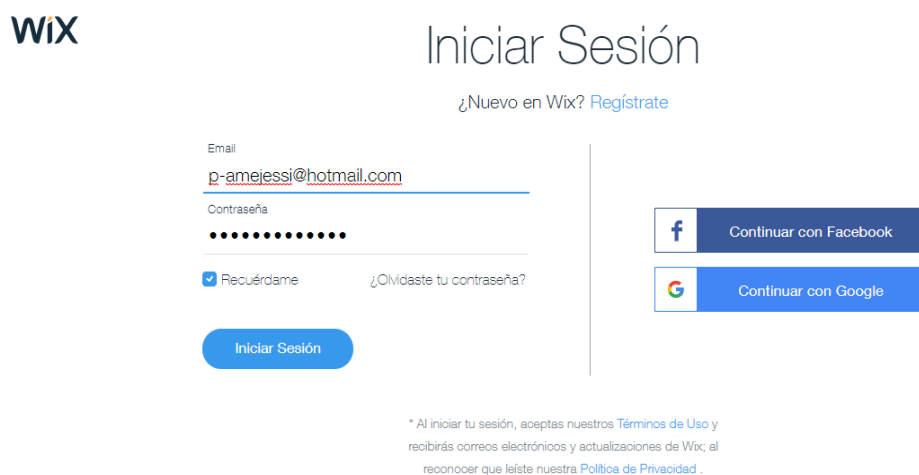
WiX

Iniciar Sesión

¿Nuevo en Wix? Regístrate

Email
p-amejessi@hotmail.com

Contraseña
•••••••••••••

Recuérdame

¿Olvidaste tu contraseña?

Iniciar Sesión

Continuar con Facebook

Continuar con Google

* Al iniciar tu sesión, aceptas nuestros Términos de Uso y recibirás correos electrónicos y actualizaciones de Wix; al reconocer que leíste nuestra Política de Privacidad .